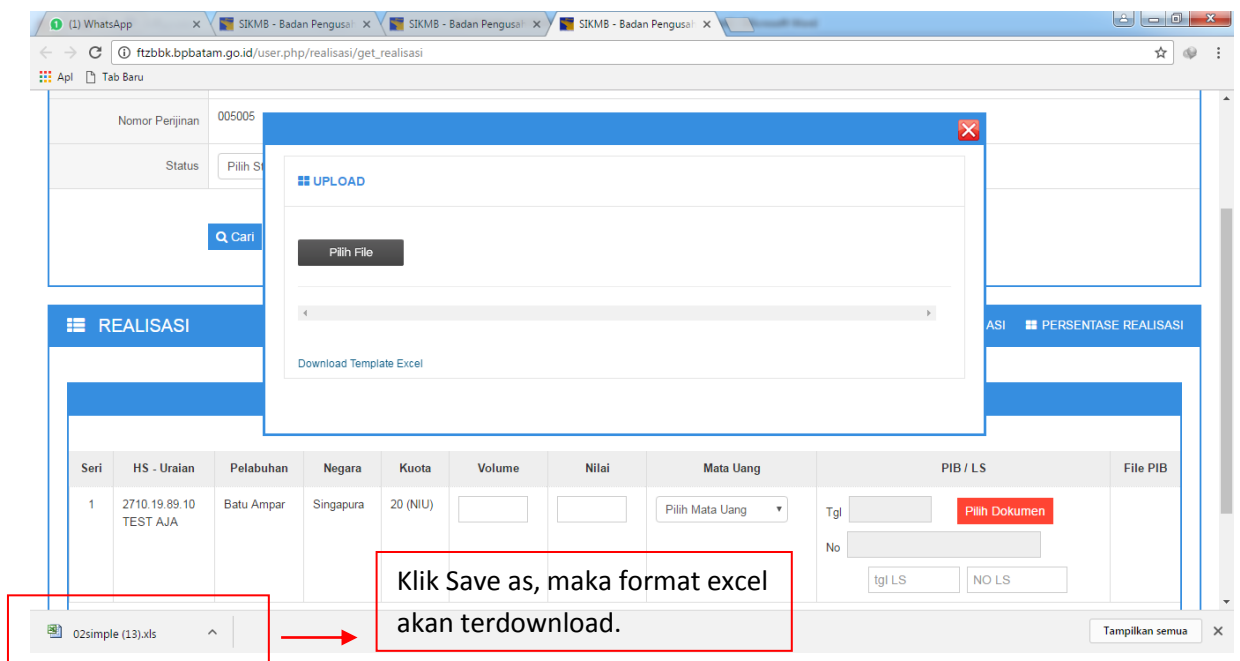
(1) WhatsApp ×
SIKMB - Badan Pengusah ×
SIKMB - Badan Pengusah ×
SIKMB - Badan Pengusah ×

ftzbbk.bpbatam.go.id/user.php/realisasi/get_realisasi

Apl Tab Baru

Nomor Perijinan 005005

Status Pilih St

Cari

REALISASI

ASI PERSENTASE REALISASI

UPLOAD

Pilih File

Download Template Excel

| Seri | HS - Uraian | Pelabuhan | Negara | Kuota | Volume | Nilai | Mata Uang | PIB / LS | File PIB |
|---|---|---|---|---|---|---|---|---|---|
| 1 | 2710.19.89.10 TEST AJA | Batu Ampar | Singapura | 20 (NIU) | | | Pilih Mata Uang | Tgl Pilih Dokumen No tgl LS NO LS | |

Klik Save as, maka format excel akan terdownload.

02simple (13).xls

Tampilkan semua ×